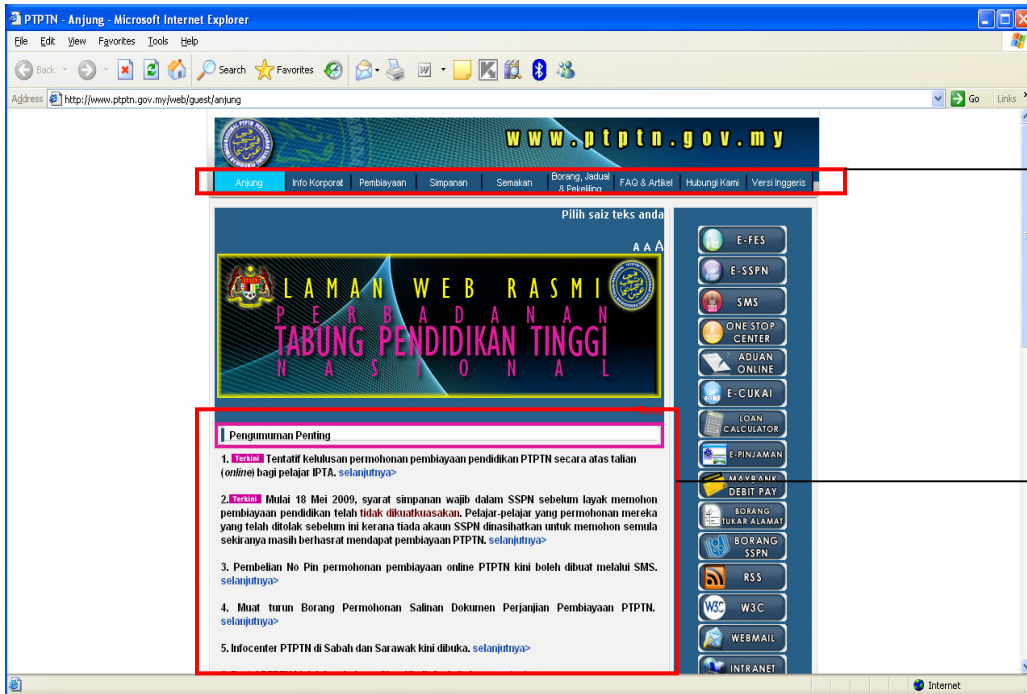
PTPTN - Anjung - Microsoft Internet Explorer

File Edit View Favorites Tools Help

Back Search Favorites

Address http://www.ptptn.gov.my/web/guest/anjung Go Links

www.ptptn.gov.my

Anjung | Info Korporat | Pembiayaan | Simpanan | Semakan | Borang, Jadual & Pekeliling | FAQ & Artikel | Hubungi Kami | Versi Inggeris

Pilih saiz teks anda

A A A

LAMAN WEB RASMI
PERBADANAN
TABUNG PENDIDIKAN TINGGI
NASIONAL

Pengumuman Penting

1. Terkini Tentatif kelulusan permohonan pembiayaan pendidikan PTPTN secara atas talian (online) bagi pelajar IPTA. selanjutnya>

2. Terkini Mulai 18 Mei 2009, syarat simpanan wajib dalam SSPN sebelum layak memohon pembiayaan pendidikan telah tidak dikuatkuasakan. Pelajar-pelajar yang permohonan mereka yang telah ditolak sebelum ini kerana tiada akaun SSPN dinasihatkan untuk memohon semula sekiranya masih berhasrat mendapat pembiayaan PTPTN. selanjutnya>

3. Pembelian No Pin permohonan pembiayaan online PTPTN kini boleh dibuat melalui SMS. selanjutnya>

4. Muat turun Borang Permohonan Salinan Dokumen Perjanjian Pembiayaan PTPTN. selanjutnya>

5. Infocenter PTPTN di Sabah dan Sarawak kini dibuka. selanjutnya>

E-FES
E-SSPN
SMS
ONE STOP CENTER
ADUAN ONLINE
E-CUKAI
LOAN CALCULATOR
E-PINJAMAN
MAYBANK DEBIT PAY
BORANG TUKAR ALAMAT
BORANG SSPN
RSS
W3C
WEBMAIL
INTRANET

Internet